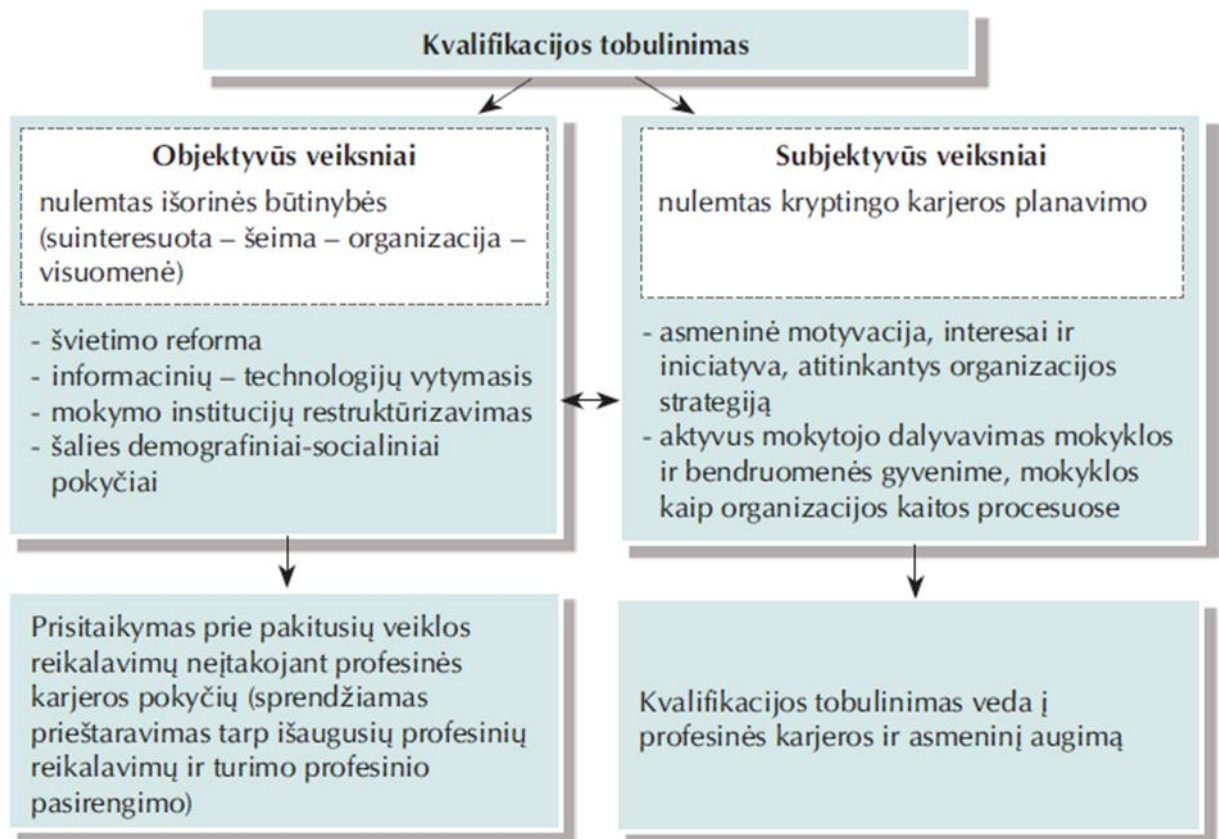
Kvalifikacijos tobulinimas

Objektyvūs veiksniai
nulemtas išorinės būtinybės (suinteresuota – šeima – organizacija – visuomenė)

- švietimo reforma
- informacinių – technologijų vytymasis
- mokymo institucijų restruktūrizavimas
- šalies demografiniai-socialiniai pokyčiai

Subjektyvūs veiksniai
nulemtas kryptingo karjeros planavimo

- asmeninė motyvacija, interesai ir iniciatyva, atitinkantys organizacijos strategiją
- aktyvus mokytojo dalyvavimas mokyklos ir bendruomenės gyvenime, mokyklos kaip organizacijos kaitos procesuose

Prisitaikymas prie pakitusių veiklos reikalavimų neįtakojant profesinės karjeros pokyčių (sprendžiamas prieštaravimas tarp išaugusių profesinių reikalavimų ir turimo profesinio pasirengimo)

Kvalifikacijos tobulinimas veda į profesinės karjeros ir asmeninį augimą